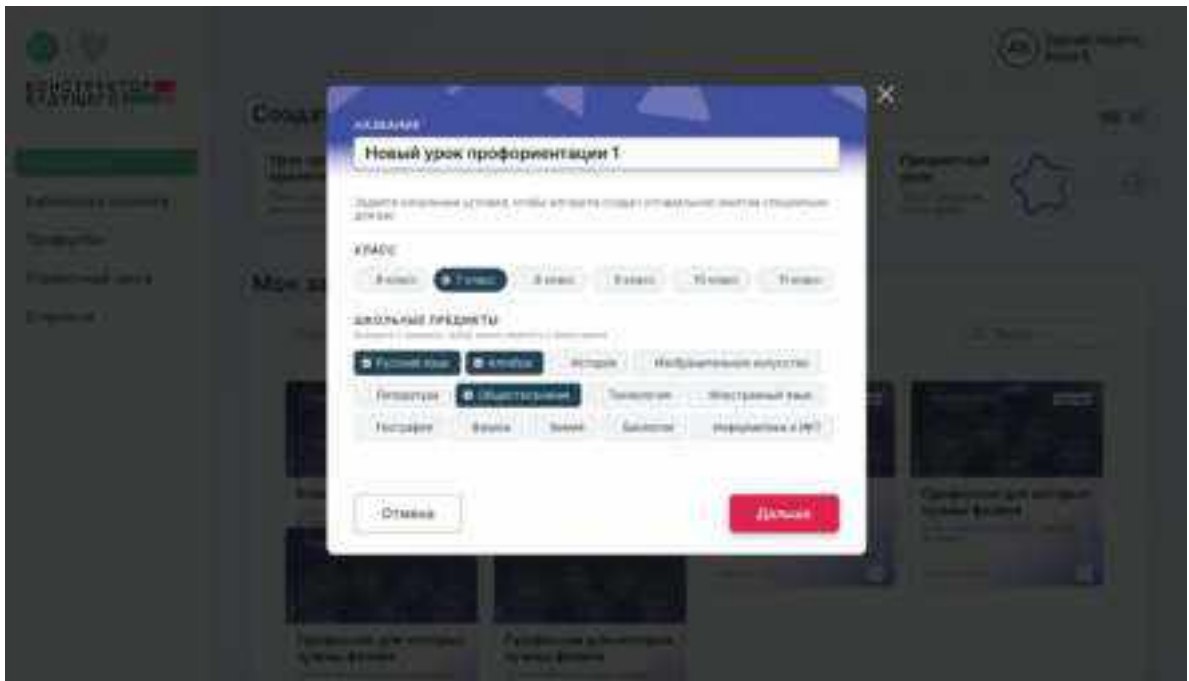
НАЗВАНИЕ

Новый урок профориентации 1

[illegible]

КЛАСС

8 класс

7 класс

8 класс

9 класс

10 класс

11 класс

ШКОЛЬНЫЕ ПРЕДМЕТЫ

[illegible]

Русский язык

Алгебра

История

Изобразительное искусство

Литература

Обществознание

Технология

Иностранный язык

География

Физика

Химия

Биология

Информатика и ИКТ

Отмена

Дальше

Созд

Мои за

Профессии для которых нужна физика

Профессии для которых нужна физика

Профессии для которых нужна физика